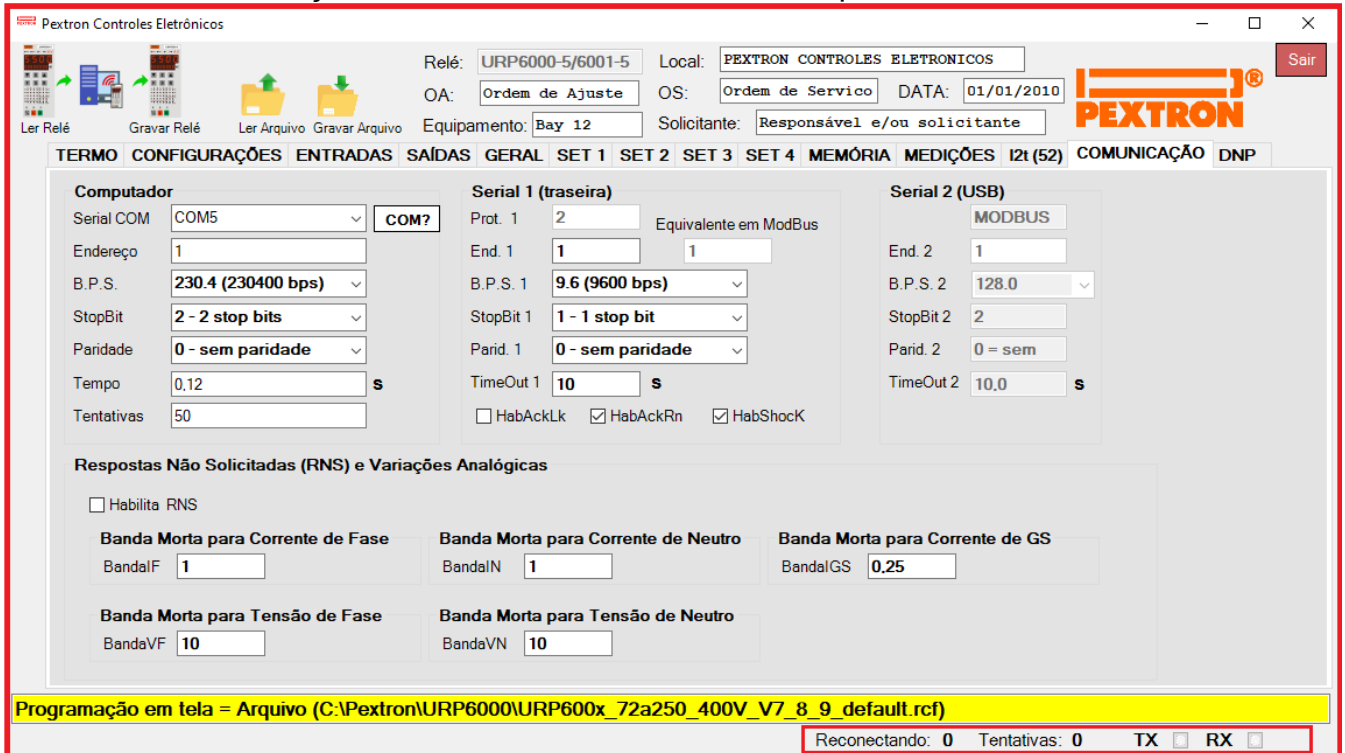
Pextron Controles Eletrônicos

Ler Relé
Gravar Relé
Ler Arquivo
Gravar Arquivo

Relé: URP6000-5/6001-5
OA: Ordem de Ajuste
Equipamento: Bay 12
Local: PEXTRON CONTROLES ELETRONICOS
OS: Ordem de Servico
DATA: 01/01/2010
Solicitante: Responsável e/ou solicitante

PEXTRON®

Sair

TERMO | CONFIGURAÇÕES | ENTRADAS | SAÍDAS | GERAL | SET 1 | SET 2 | SET 3 | SET 4 | MEMÓRIA | MEDIÇÕES | I2t (52) | COMUNICAÇÃO | DNP

Computador
Serial COM COM5
COM?
Endereço 1
B.P.S. 230.4 (230400 bps)
StopBit 2 - 2 stop bits
Paridade 0 - sem paridade
Tempo 0,12 s
Tentativas 50

Serial 1 (traseira)
Prot. 1 2
Equivalente em ModBus 1
End. 1 1
B.P.S. 1 9.6 (9600 bps)
StopBit 1 1 - 1 stop bit
Parid. 1 0 - sem paridade
TimeOut 1 10 s
HabAckLk
HabAckRn
HabShocK

Serial 2 (USB)
MODBUS
End. 2 1
B.P.S. 2 128.0
StopBit 2 2
Parid. 2 0 = sem
TimeOut 2 10,0 s

Respostas Não Solicitadas (RNS) e Variações Analógicas
Habilita RNS

Banda Morta para Corrente de Fase
BandaIF 1

Banda Morta para Corrente de Neutro
BandaIN 1

Banda Morta para Corrente de GS
BandaIGS 0,25

Banda Morta para Tensão de Fase
BandaVF 10

Banda Morta para Tensão de Neutro
BandaVN 10

Programação em tela = Arquivo (C:\Pextron\URP6000\URP600x_72a250_400V_V7_8_9_default.rcf)

Reconectando: 0 Tentativas: 0 TX RX